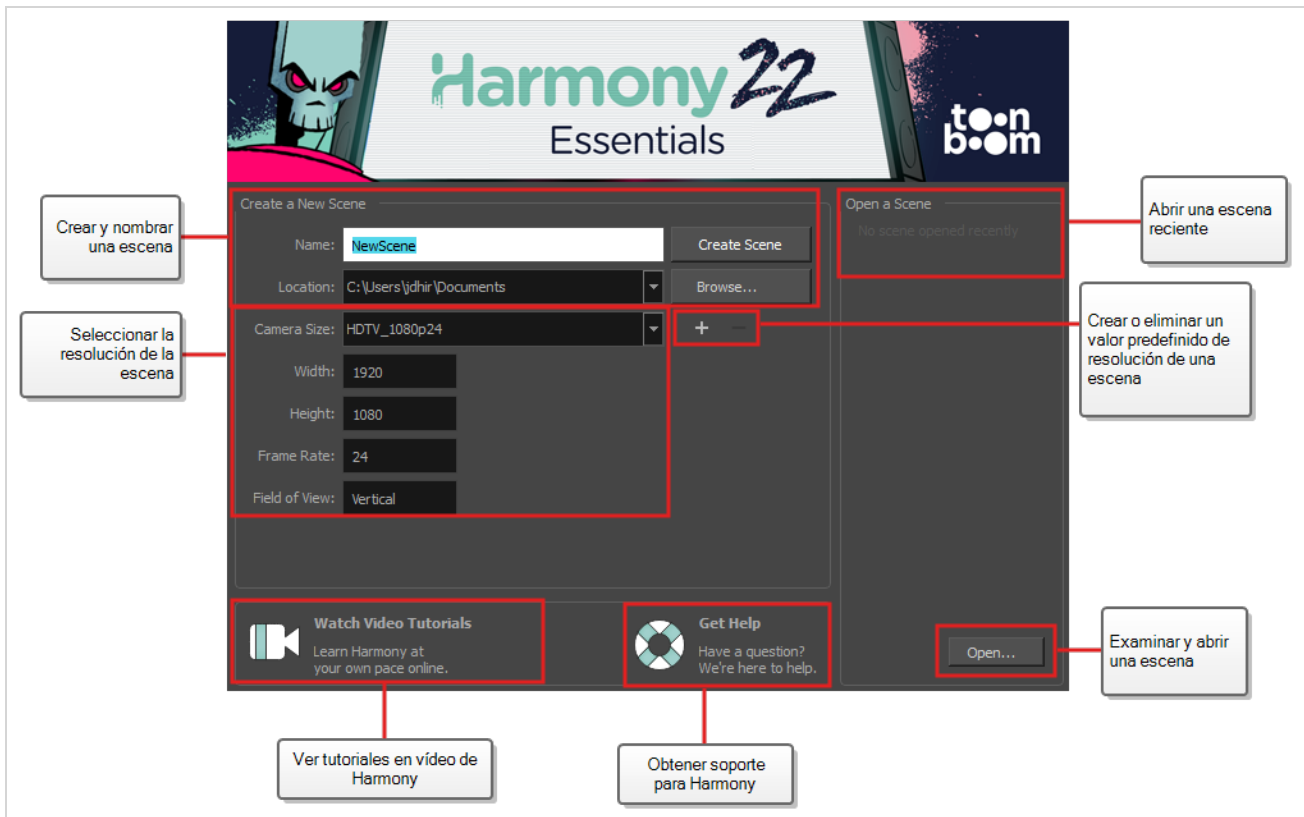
Harmony 22
Essentials

toon boom

Crear y nombrar una escena

Create a New Scene

Name: NewScene

Create Scene

Location: C:\Users\jdhir\Documents

Browse...

Open a Scene

No scene opened recently

Abrir una escena reciente

Seleccionar la resolución de la escena

Camera Size: HDTV_1080p24

+ −

Crear o eliminar un valor predefinido de resolución de una escena

Width: 1920

Height: 1080

Frame Rate: 24

Field of View: Vertical

Watch Video Tutorials
Learn Harmony at your own pace online.

Get Help
Have a question? We're here to help.

Open...

Examinar y abrir una escena

Ver tutoriales en vídeo de Harmony

Obtener soporte para Harmony